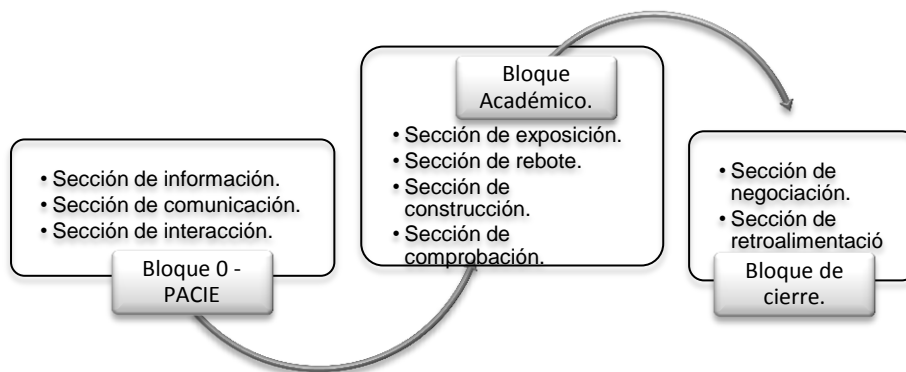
• Sección de información.
• Sección de comunicación.
• Sección de interacción.

Bloque 0 - PACIE

Bloque Académico.

• Sección de exposición.
• Sección de rebote.
• Sección de construcción.
• Sección de comprobación.

• Sección de negociación.
• Sección de retroalimentació

Bloque de cierre.